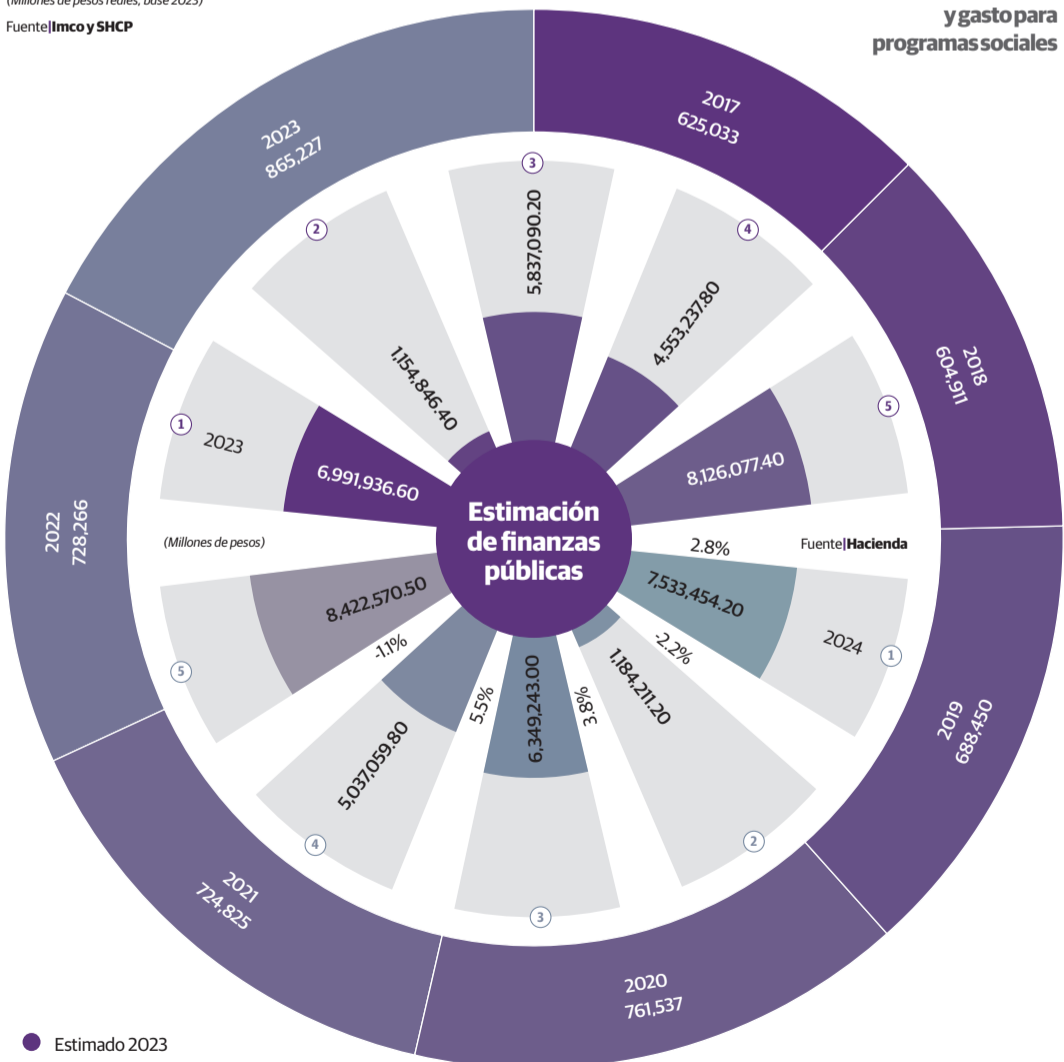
(Millones de pesos reales, base 2023)
Fuente|Imco y SHCP

y gasto para programas sociales

2017
625,033

2018
604,911

2019
688,450

2020
761,537

2021
724,825

2022
728,266

2023
865,227

Estimación de finanzas públicas

(Millones de pesos)

Fuente|Hacienda

1
2023
6,991,936.60

2
1,154,846.40

3
5,837,090.20

4
4,553,237.80

5
8,126,077.40

2.8%
7,533,454.20
2024
1

-2.2%
1,184,211.20
2

3.8%
6,349,243.00
3

5.5%
5,037,059.80
4

-1.1%
8,422,570.50
5

Estimado 2023